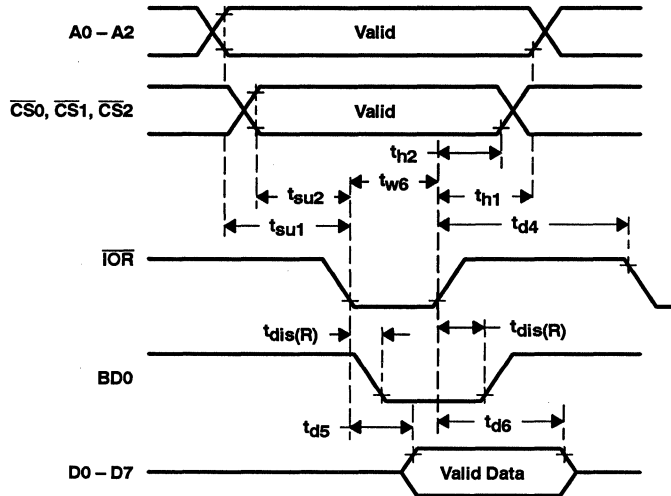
A0 – A2

Valid

$\overline{CS}0$, $\overline{CS}1$, $\overline{CS}2$

Valid

$t_{h2}$

$t_{su2}$

$t_{w6}$

$t_{h1}$

$t_{su1}$

$t_{d4}$

$\overline{IOR}$

$t_{dis(R)}$

$t_{dis(R)}$

BD0

$t_{d5}$

$t_{d6}$

D0 – D7

Valid Data